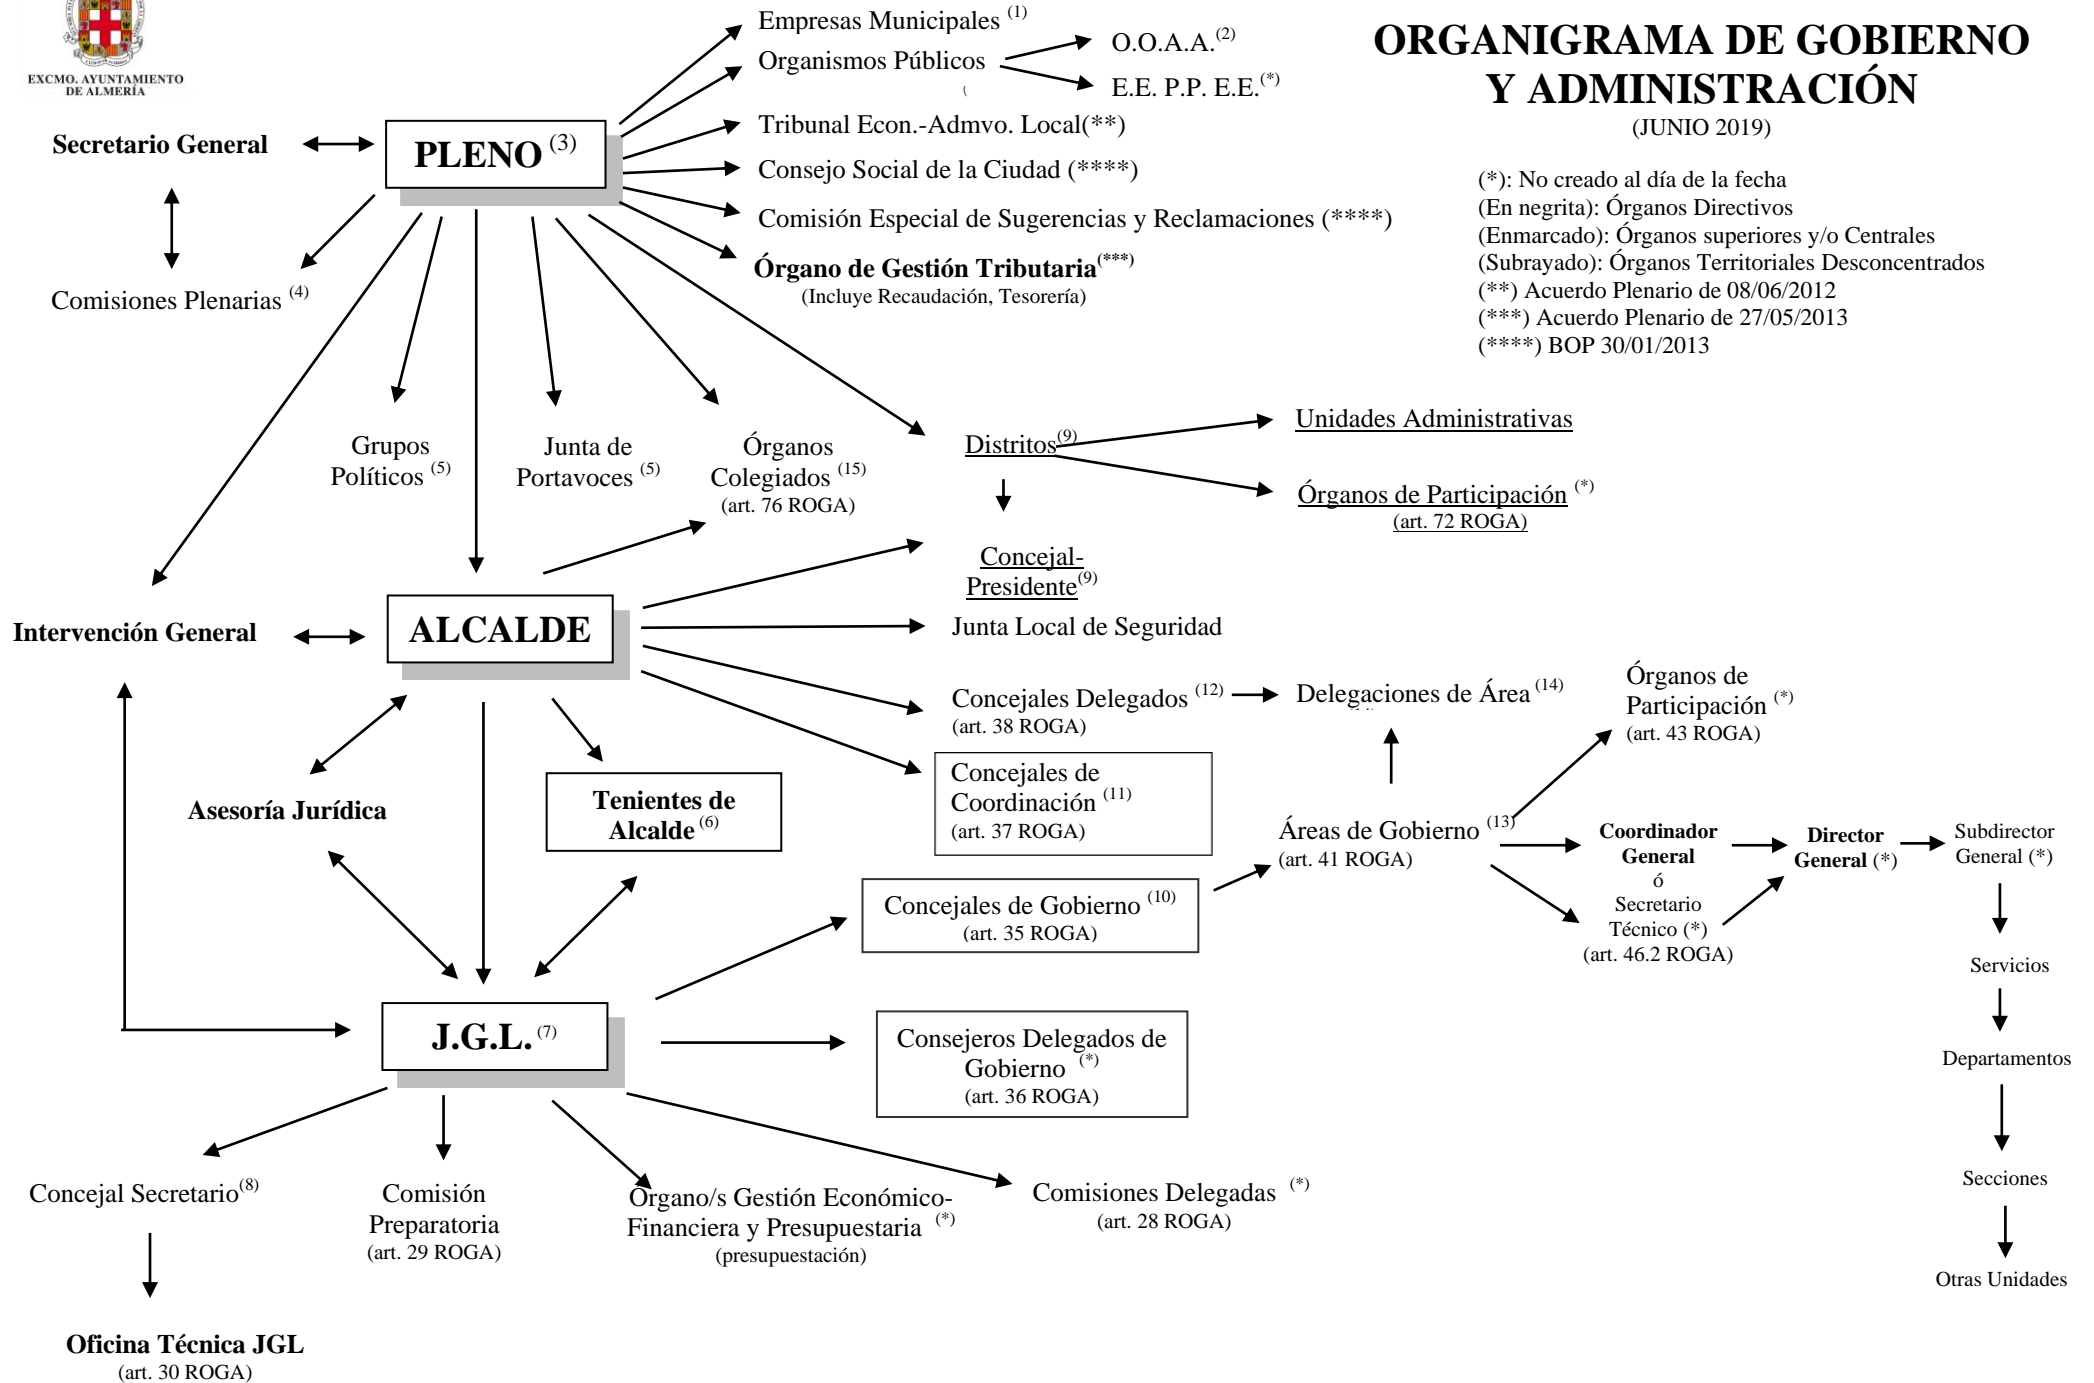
EXCMO. AYUNTAMIENTO DE ALMERÍA

ORGANIGRAMA DE GOBIERNO Y ADMINISTRACIÓN
(JUNIO 2019)

(*): No creado al día de la fecha
(En negrita): Órganos Directivos
(Enmarcado): Órganos superiores y/o Centrales
(Subrayado): Órganos Territoriales Desconcentrados
(**) Acuerdo Plenario de 08/06/2012
(***) Acuerdo Plenario de 27/05/2013
(****) BOP 30/01/2013

Empresas Municipales $^{(1)}$
Organismos Públicos
O.O.A.A.$^{(2)}$
E.E. P.P. E.E.$^{(*)}$
Tribunal Econ.-Admvo. Local(**)
Consejo Social de la Ciudad (****)
Comisión Especial de Sugerencias y Reclamaciones (****)
Órgano de Gestión Tributaria$^{(***)}$
(Incluye Recaudación, Tesorería)

Secretario General
PLENO $^{(3)}$
Comisiones Plenarias $^{(4)}$

Grupos Políticos $^{(5)}$
Junta de Portavoces $^{(5)}$
Órganos Colegiados $^{(15)}$
(art. 76 ROGA)
Distritos$^{(9)}$
Unidades Administrativas
Órganos de Participación $^{(*)}$
(art. 72 ROGA)
Concejal-Presidente$^{(9)}$

Intervención General
ALCALDE
Junta Local de Seguridad
Concejales Delegados $^{(12)}$
(art. 38 ROGA)
Delegaciones de Área $^{(14)}$
Órganos de Participación $^{(*)}$
(art. 43 ROGA)
Concejales de Coordinación $^{(11)}$
(art. 37 ROGA)
Asesoría Jurídica
Tenientes de Alcalde $^{(6)}$
Áreas de Gobierno $^{(13)}$
(art. 41 ROGA)
Coordinador General
ó
Secretario Técnico (*)
(art. 46.2 ROGA)
Director General (*)
Subdirector General (*)
Servicios
Departamentos
Secciones
Otras Unidades
Concejales de Gobierno $^{(10)}$
(art. 35 ROGA)

J.G.L. $^{(7)}$
Consejeros Delegados de Gobierno $^{(*)}$
(art. 36 ROGA)

Concejal Secretario$^{(8)}$
Oficina Técnica JGL
(art. 30 ROGA)
Comisión Preparatoria
(art. 29 ROGA)
Órgano/s Gestión Económico-Financiera y Presupuestaria $^{(*)}$
(presupuestación)
Comisiones Delegadas $^{(*)}$
(art. 28 ROGA)